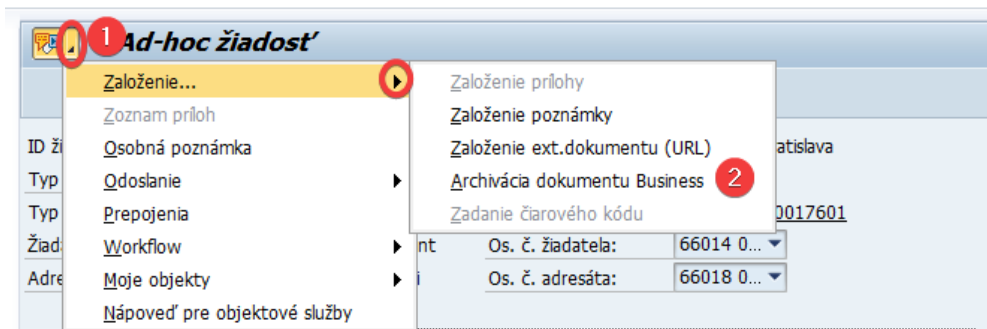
1 Ad-hoc žiadosť

Založenie...
Zoznam príloh
Osobná poznámka
Odoslanie
Prepojenia
Workflow
Moje objekty
Nápoveď pre objektové služby

Založenie prílohy
Založenie poznámky
Založenie ext.dokumentu (URL)
Archivácia dokumentu Business 2
Zadanie čiarového kódu

ID ži
Typ
Typ
Žiad
Adre

atislava
0017601
nt
i
Os. č. žiadateľa: 66014 0...
Os. č. adresáta: 66018 0...